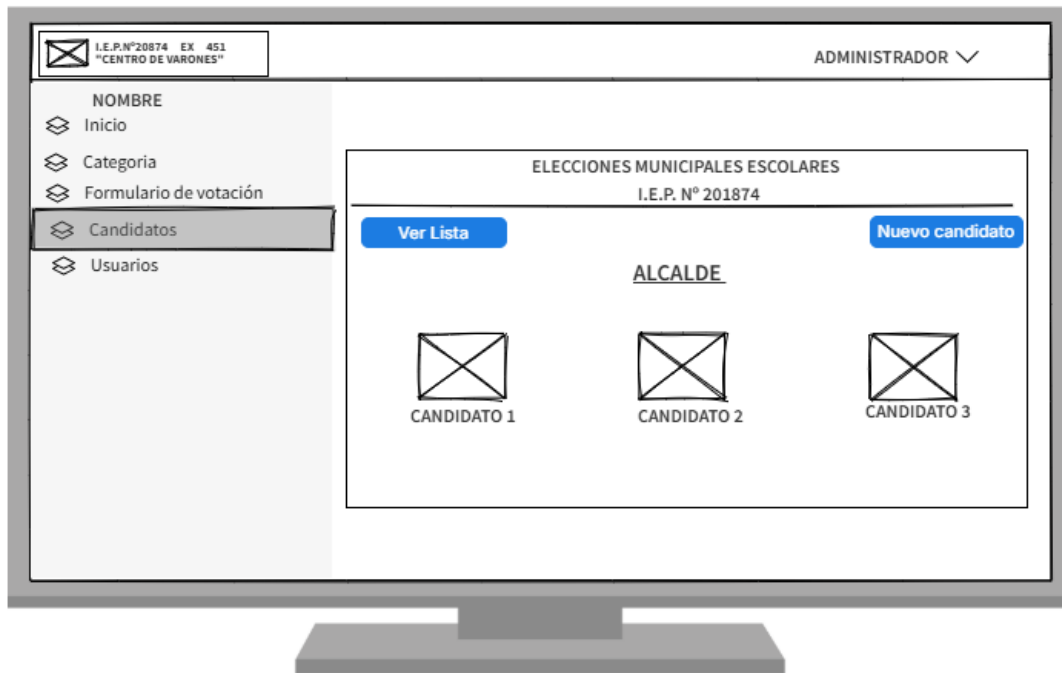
I.E.P.N°20874 EX 451
"CENTRO DE VARONES"

ADMINISTRADOR

NOMBRE
Inicio
Categoria
Formulario de votación
Candidatos
Usuarios

ELECCIONES MUNICIPALES ESCOLARES
I.E.P. N° 201874

Ver Lista

Nuevo candidato

ALCALDE

CANDIDATO 1

CANDIDATO 2

CANDIDATO 3